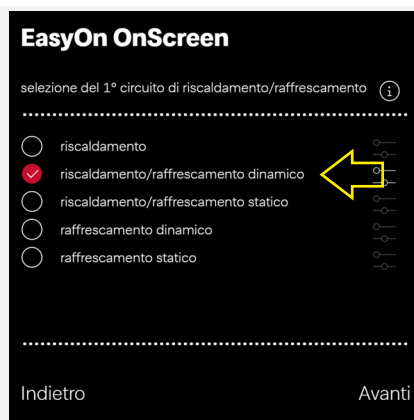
EasyOn OnScreen

selezione del 1° circuito di riscaldamento/raffrescamento

riscaldamento
riscaldamento/raffrescamento dinamico
riscaldamento/raffrescamento statico
raffrescamento dinamico
raffrescamento statico

Indietro
Avanti